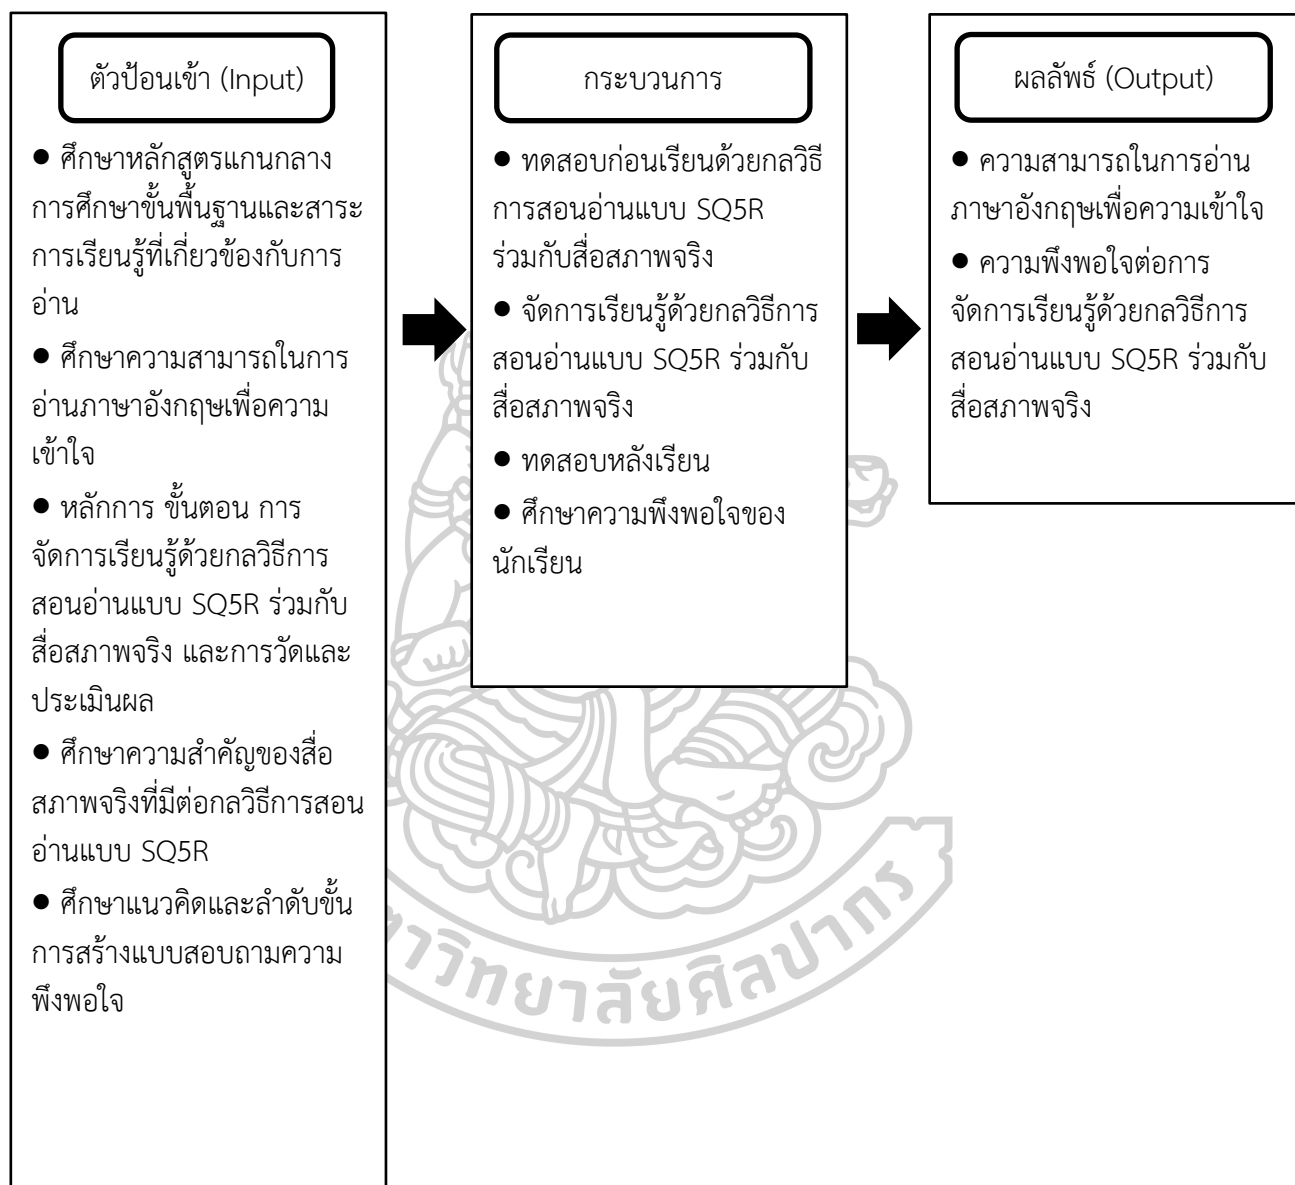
ตัวป้อนเข้า (Input)

● ศึกษาหลักสูตรแกนกลางการศึกษาขั้นพื้นฐานและสาระการเรียนรู้ที่เกี่ยวข้องกับการอ่าน

● ศึกษาความสามารถในการอ่านภาษาอังกฤษเพื่อความเข้าใจ

● หลักการ ขั้นตอน การจัดการเรียนรู้ด้วยกลวิธีการสอนอ่านแบบ SQ5R ร่วมกับสื่อสภาพจริง และการวัดและประเมินผล

● ศึกษาความสำคัญของสื่อสภาพจริงที่มีต่อกลวิธีการสอนอ่านแบบ SQ5R

● ศึกษาแนวคิดและลำดับขั้นการสร้างแบบสอบถามความพึงพอใจ

กระบวนการ

● ทดสอบก่อนเรียนด้วยกลวิธีการสอนอ่านแบบ SQ5R ร่วมกับสื่อสภาพจริง

● จัดการเรียนรู้ด้วยกลวิธีการสอนอ่านแบบ SQ5R ร่วมกับสื่อสภาพจริง

● ทดสอบหลังเรียน

● ศึกษาความพึงพอใจของนักเรียน

ผลลัพธ์ (Output)

● ความสามารถในการอ่านภาษาอังกฤษเพื่อความเข้าใจ

● ความพึงพอใจต่อการจัดการเรียนรู้ด้วยกลวิธีการสอนอ่านแบบ SQ5R ร่วมกับสื่อสภาพจริง

วิทยาลัยศิลปากร